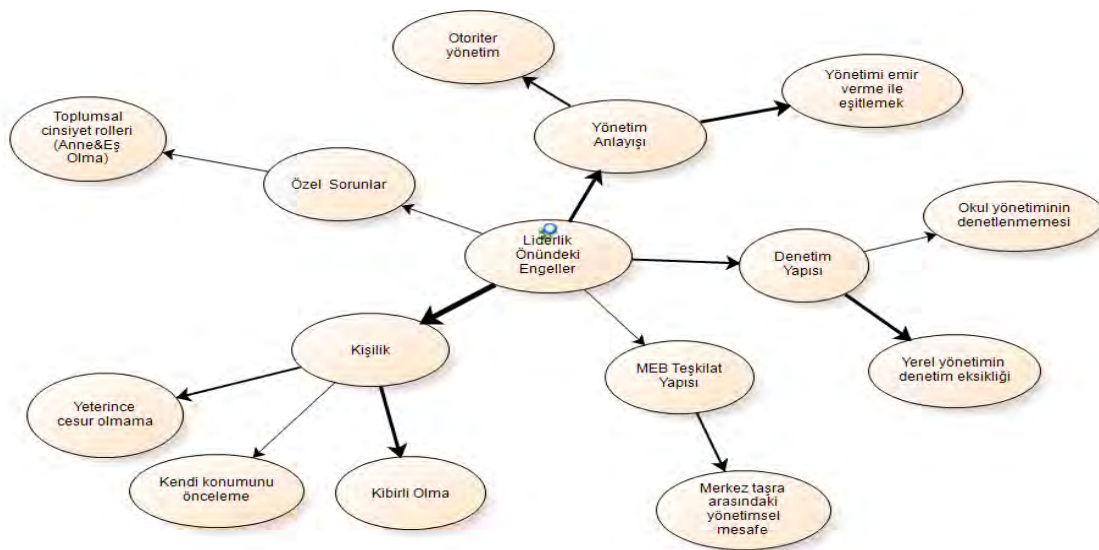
Otoriter yönetim

Yönetimi emir verme ile eşitlemek

Toplumsal cinsiyet rolleri (Anne&Eş Olma)

Yönetim Anlayışı

Özel Sorunlar

Liderlik Önündeki Engeller

Okul yönetiminin denetlenmemesi

Denetim Yapısı

Kişilik

MEB Teşkilat Yapısı

Yerel yönetimin denetim eksikliği

Yeterince cesur olmama

Kendi konumunu önceleme

Kibirli Olma

Merkez taşra arasındaki yönetimsel mesafe